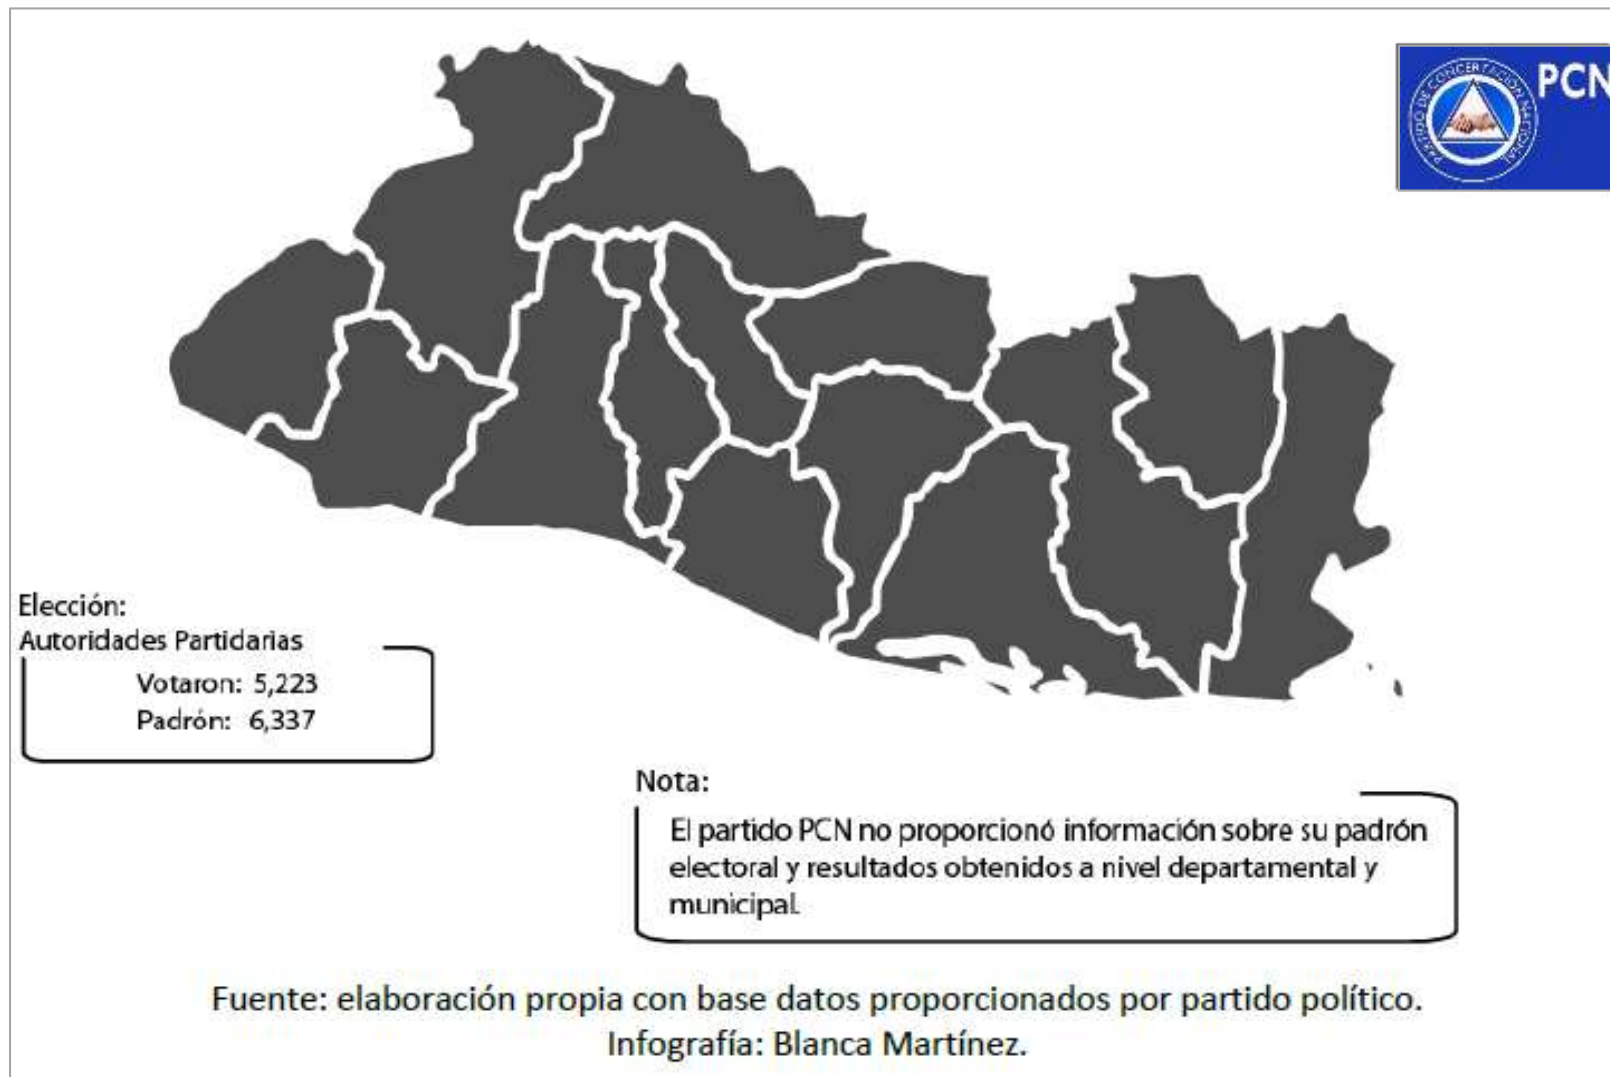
PCN

PARTIDO DE CONCERTACIÓN NACIONAL

Elección:
Autoridades Partidarias

Votaron: 5,223
Padrón: 6,337

Nota:

El partido PCN no proporcionó información sobre su padrón electoral y resultados obtenidos a nivel departamental y municipal.

Fuente: elaboración propia con base datos proporcionados por partido político.
Infografía: Blanca Martínez.